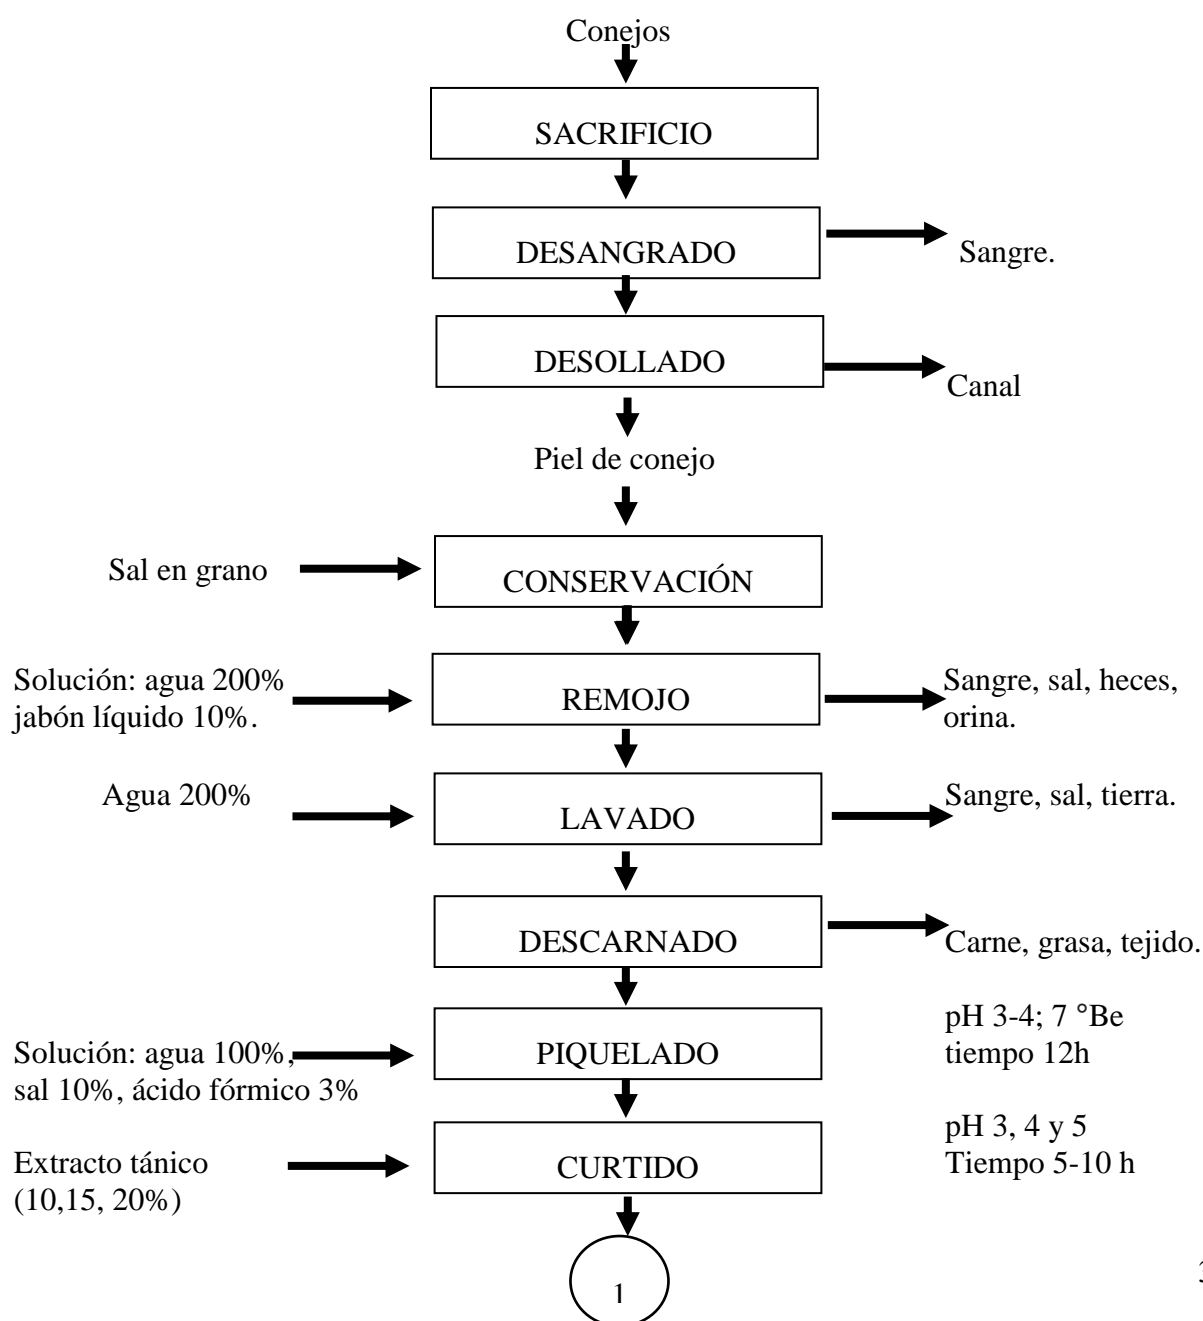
Conejos

SACRIFICIO

DESANGRADO

Sangre.

DESOLLADO

Canal

Piel de conejo

Sal en grano

CONSERVACIÓN

Solución: agua 200% jabón líquido 10%.

REMOJO

Sangre, sal, heces, orina.

Agua 200%

LAVADO

Sangre, sal, tierra.

DESCARNADO

Carne, grasa, tejido.

Solución: agua 100%, sal 10%, ácido fórmico 3%

PIQUELADO

pH 3-4; 7 °Be
tiempo 12h

Extracto tánico (10,15, 20%)

CURTIDO

pH 3, 4 y 5
Tiempo 5-10 h

1